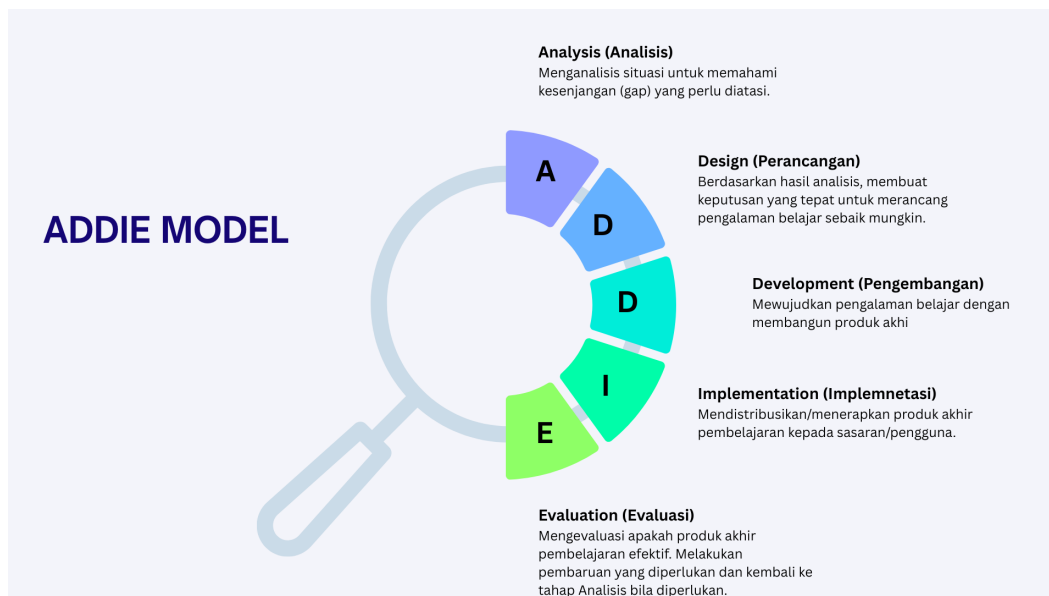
ADDIE MODEL

A

D

D

I

E

Analysis (Analisis)
Menganalisis situasi untuk memahami kesenjangan (gap) yang perlu diatasi.

Design (Perancangan)
Berdasarkan hasil analisis, membuat keputusan yang tepat untuk merancang pengalaman belajar sebaik mungkin.

Development (Pengembangan)
Mewujudkan pengalaman belajar dengan membangun produk akhi

Implementation (Implemnetasi)
Mendistribusikan/menerapkan produk akhir pembelajaran kepada sasaran/pengguna.

Evaluation (Evaluasi)
Mengevaluasi apakah produk akhir pembelajaran efektif. Melakukan pembaruan yang diperlukan dan kembali ke tahap Analisis bila diperlukan.